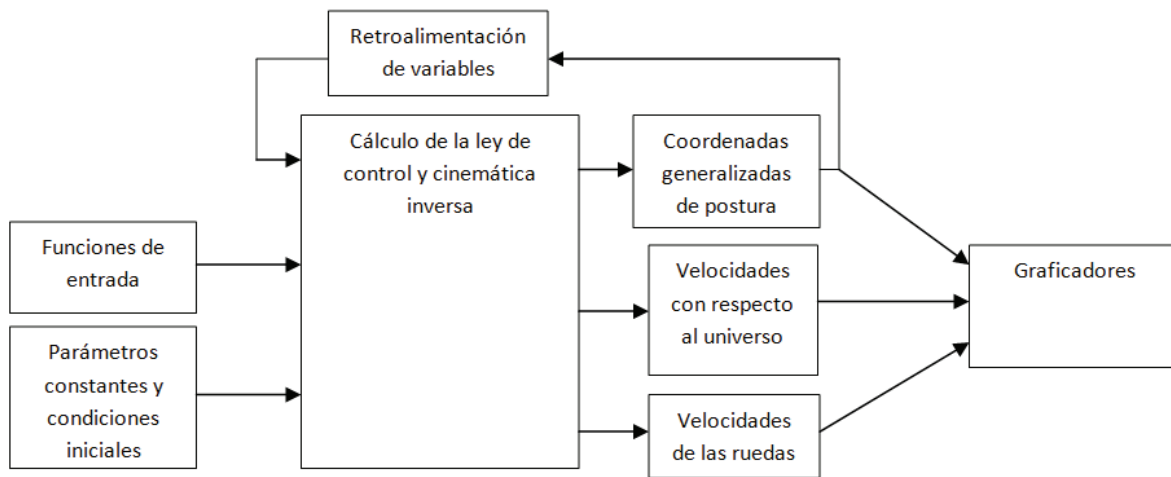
Retroalimentación de variables

Funciones de entrada

Parámetros constantes y condiciones iniciales

Cálculo de la ley de control y cinemática inversa

Coordenadas generalizadas de postura

Velocidades con respecto al universo

Velocidades de las ruedas

Graficadores